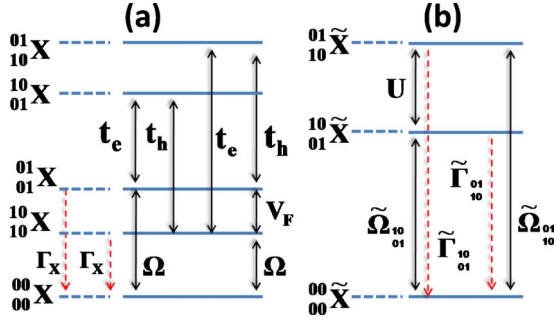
(a)

${}^{01}_{10}X$

${}^{10}_{10}X$

${}^{01}_{01}X$

${}^{10}_{10}X$

${}^{00}_{00}X$

$t_e$ $t_h$ $t_e$ $t_h$

$V_F$

$\Gamma_X$ $\Gamma_X$

$\Omega$ $\Omega$

(b)

${}^{01}_{10}\tilde{X}$

${}^{10}_{01}\tilde{X}$

${}^{00}_{00}\tilde{X}$

U

$\tilde{\Gamma}_{{}^{01}_{10}}$

$\tilde{\Omega}_{{}^{10}_{01}}$

$\tilde{\Gamma}_{{}^{10}_{01}}$

$\tilde{\Omega}_{{}^{01}_{10}}$